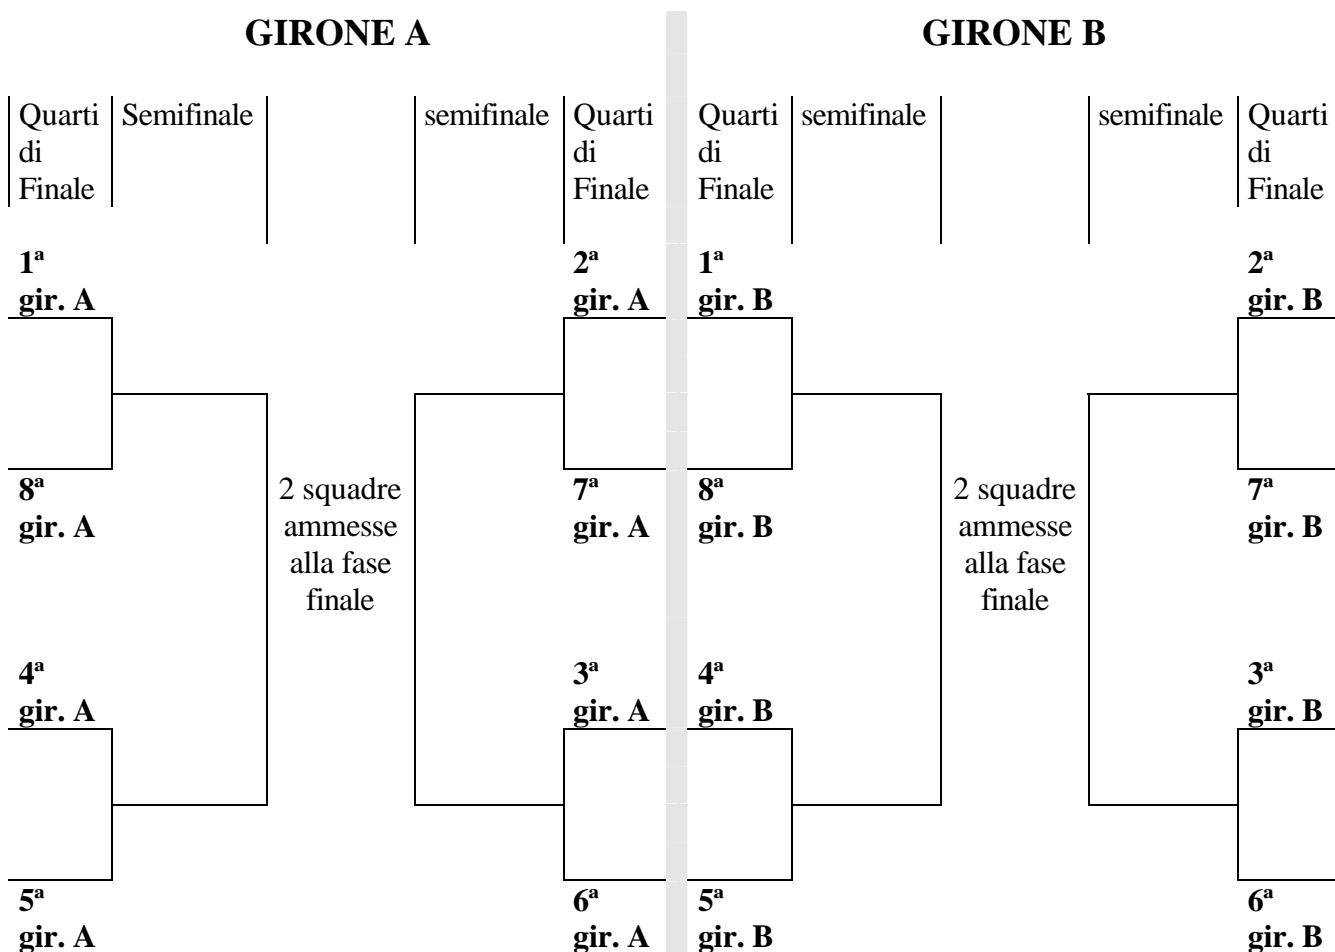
GIRONE A

GIRONE B

| Quarti di Finale | Semifinale | | semifinale | Quarti di Finale |
|---|---|---|---|---|
| 1ª gir. A | | | | 2ª gir. A |
| 8ª gir. A | | 2 squadre ammesse alla fase finale | | 7ª gir. A |
| 4ª gir. A | | | | 3ª gir. A |
| 5ª gir. A | | | | 6ª gir. A |

| Quarti di Finale | semifinale | | semifinale | Quarti di Finale |
|---|---|---|---|---|
| 1ª gir. B | | | | 2ª gir. B |
| 8ª gir. B | | 2 squadre ammesse alla fase finale | | 7ª gir. B |
| 4ª gir. B | | | | 3ª gir. B |
| 5ª gir. B | | | | 6ª gir. B |